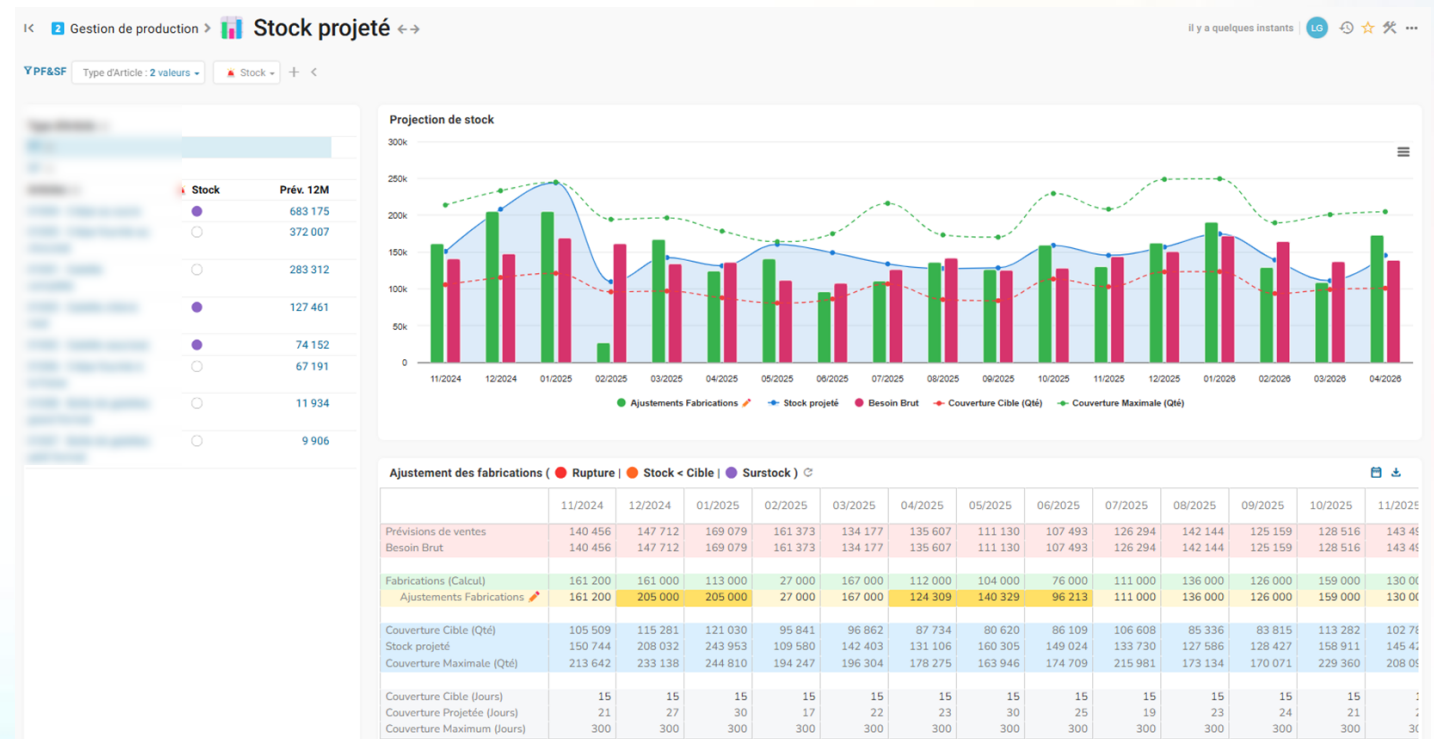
2 Gestion de production > Stock projeté

il y a quelques instants LG

PF&SF Type d'Article : 2 valeurs Stock +

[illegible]

| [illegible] | Stock | Prév. 12M |
|---|---|---|
| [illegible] | | 683 175 |
| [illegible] | | 372 007 |
| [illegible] | | 283 312 |
| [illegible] | | 127 461 |
| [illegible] | | 74 152 |
| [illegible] | | 67 191 |
| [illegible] | | 11 934 |
| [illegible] | | 9 906 |

Projection de stock

300k 250k 200k 150k 100k 50k 0

11/2024 12/2024 01/2025 02/2025 03/2025 04/2025 05/2025 06/2025 07/2025 08/2025 09/2025 10/2025 11/2025 12/2025 01/2026 02/2026 03/2026 04/2026

Ajustements Fabrications Stock projeté Besoin Brut Couverture Cible (Qté) Couverture Maximale (Qté)

Ajustement des fabrications ( Rupture | Stock < Cible | Surstock )

| | 11/2024 | 12/2024 | 01/2025 | 02/2025 | 03/2025 | 04/2025 | 05/2025 | 06/2025 | 07/2025 | 08/2025 | 09/2025 | 10/2025 | 11/2025 |
|---|---|---|---|---|---|---|---|---|---|---|---|---|---|
| Prévisions de ventes | 140 456 | 147 712 | 169 079 | 161 373 | 134 177 | 135 607 | 111 130 | 107 493 | 126 294 | 142 144 | 125 159 | 128 516 | 143 4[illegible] |
| Besoin Brut | 140 456 | 147 712 | 169 079 | 161 373 | 134 177 | 135 607 | 111 130 | 107 493 | 126 294 | 142 144 | 125 159 | 128 516 | 143 4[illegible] |
| Fabrications (Calcul) | 161 200 | 161 000 | 113 000 | 27 000 | 167 000 | 112 000 | 104 000 | 76 000 | 111 000 | 136 000 | 126 000 | 159 000 | 130 00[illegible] |
| Ajustements Fabrications | 161 200 | 205 000 | 205 000 | 27 000 | 167 000 | 124 309 | 140 329 | 96 213 | 111 000 | 136 000 | 126 000 | 159 000 | 130 00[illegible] |
| Couverture Cible (Qté) | 105 509 | 115 281 | 121 030 | 95 841 | 96 862 | 87 734 | 80 620 | 86 109 | 106 608 | 85 336 | 83 815 | 113 282 | 102 7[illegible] |
| Stock projeté | 150 744 | 208 032 | 243 953 | 109 580 | 142 403 | 131 106 | 160 305 | 149 024 | 133 730 | 127 586 | 128 427 | 158 911 | 145 4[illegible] |
| Couverture Maximale (Qté) | 213 642 | 233 138 | 244 810 | 194 247 | 196 304 | 178 275 | 163 946 | 174 709 | 215 981 | 173 134 | 170 071 | 229 360 | 208 0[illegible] |
| Couverture Cible (Jours) | 15 | 15 | 15 | 15 | 15 | 15 | 15 | 15 | 15 | 15 | 15 | 15 | 1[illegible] |
| Couverture Projetée (Jours) | 21 | 27 | 30 | 17 | 22 | 23 | 30 | 25 | 19 | 23 | 24 | 21 | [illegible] |
| Couverture Maximum (Jours) | 300 | 300 | 300 | 300 | 300 | 300 | 300 | 300 | 300 | 300 | 300 | 300 | 300 |